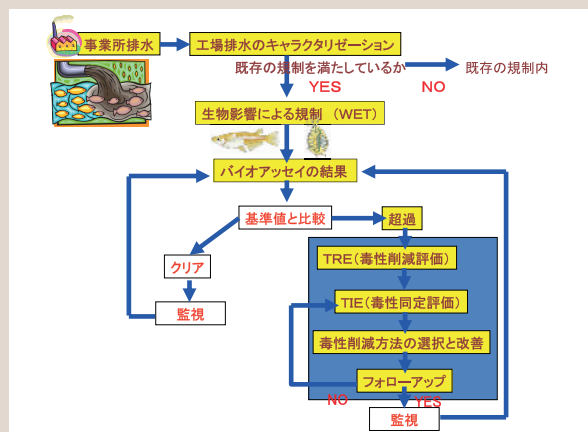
事業所排水

工場排水のキャラクタリゼーション

既存の規制を満たしているか

NO

既存の規制内

YES

生物影響による規制（WET）

バイオアッセイの結果

基準値と比較

超過

クリア

監視

TRE（毒性削減評価）

TIE（毒性同定評価）

毒性削減方法の選択と改善

フォローアップ

NO

YES

監視